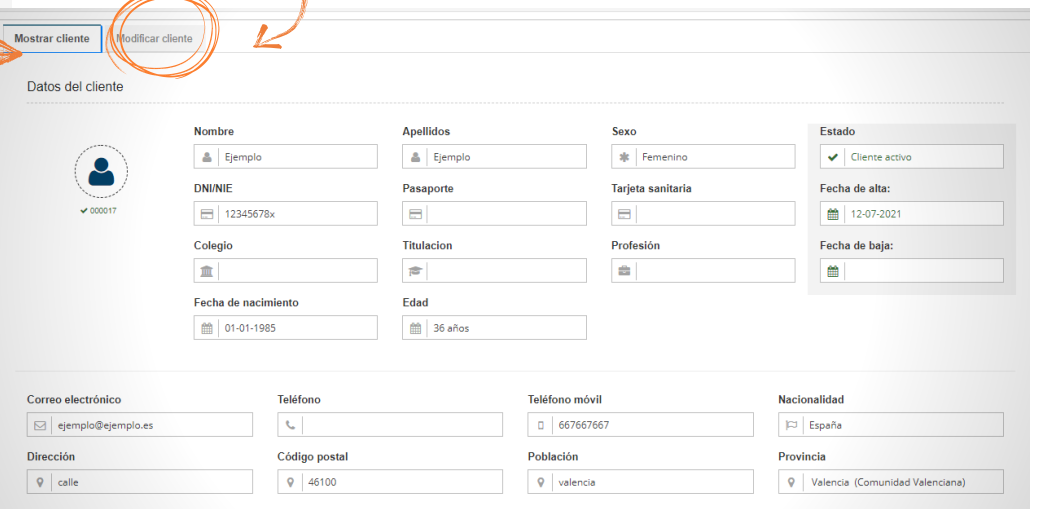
Mostrar cliente | Modificar cliente

Datos del cliente

000017

Nombre
Ejemplo

Apellidos
Ejemplo

Sexo
Femenino

Estado
Cliente activo

DNI/NIE
12345678x

Pasaporte

Tarjeta sanitaria

Fecha de alta:
12-07-2021

Colegio

Titulacion

Profesión

Fecha de baja:

Fecha de nacimiento
01-01-1985

Edad
36 años

Correo electrónico
ejemplo@ejemplo.es

Teléfono

Teléfono móvil
667667667

Nacionalidad
España

Dirección
calle

Código postal
46100

Población
valencia

Provincia
Valencia (Comunidad Valenciana)